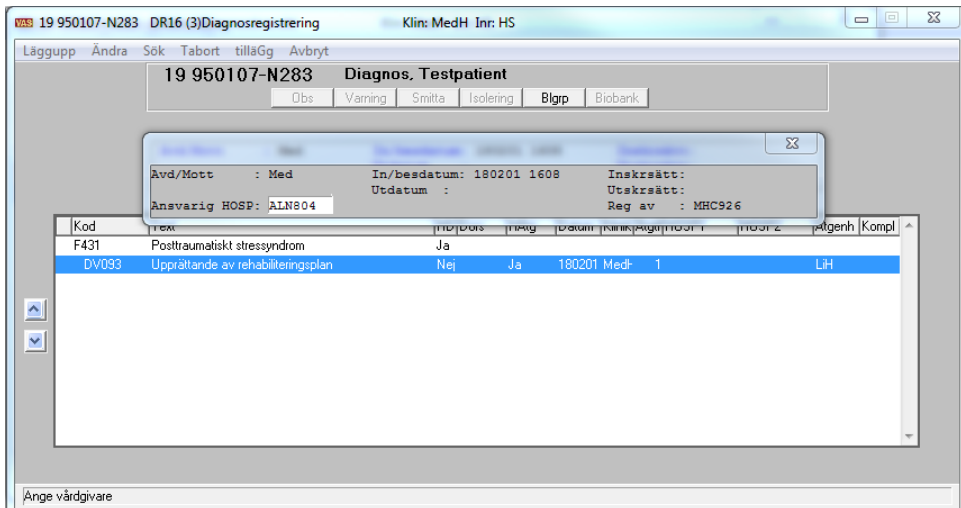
VAS 19 950107-N283 DR16 (3)Diagnosregistrering Klin: MedH Inr: HS

Läggupp Ändra Sök Tabort tilläGg Avbryt

19 950107-N283 Diagnos, Testpatient

Obs Varning Smitta Isolering Blgrp Biobank

Avd/Mott : Med
In/besdatum: 180201 1608
Utdatum :
Inskrsätt:
Utskrsätt:
Ansvarig HOSP: ALN804
Reg av : MHC926

| Kod | Text | HD | Dors | HAtg | Datum | Klinik | Atgtl | HOSP 1 | HOSP 2 | Atgenh | Kompl |
|---|---|---|---|---|---|---|---|---|---|---|---|
| F431 | Posttraumatiskt stressyndrom | Ja | | | | | | | | | |
| DV093 | Upprättande av rehabiliteringsplan | Nej | | Ja | 180201 | MedH | 1 | | | LiH | |

Ange vårdgivare